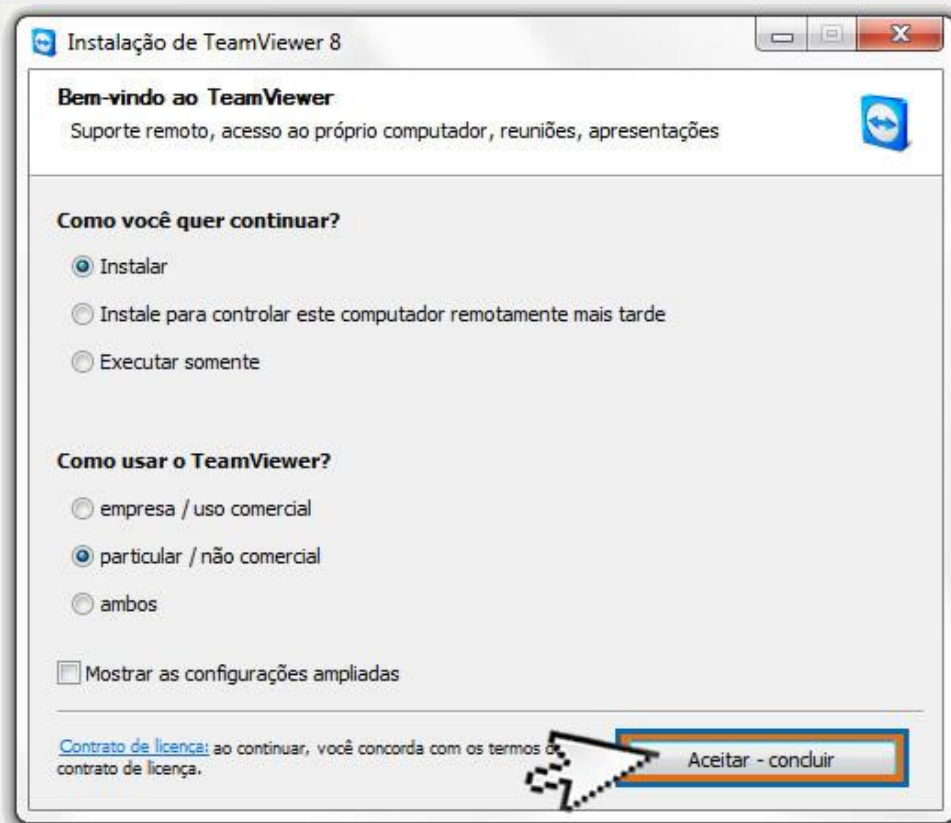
Instalação de TeamViewer 8

Bem-vindo ao TeamViewer
Suporte remoto, acesso ao próprio computador, reuniões, apresentações

Como você quer continuar?

Instalar

Instale para controlar este computador remotamente mais tarde

Executar somente

Como usar o TeamViewer?

empresa / uso comercial

particular / não comercial

ambos

Mostrar as configurações ampliadas

Contrato de licença: ao continuar, você concorda com os termos d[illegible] contrato de licença.

Aceitar - concluir